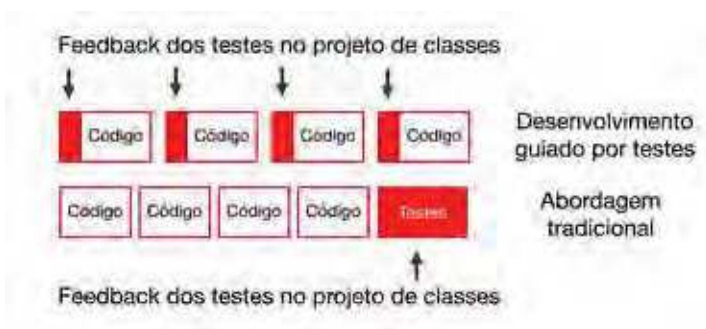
Feedback dos testes no projeto de classes

Código Código Código Código

Desenvolvimento guiado por testes

Código Código Código Código Testes

Abordagem tradicional

Feedback dos testes no projeto de classes